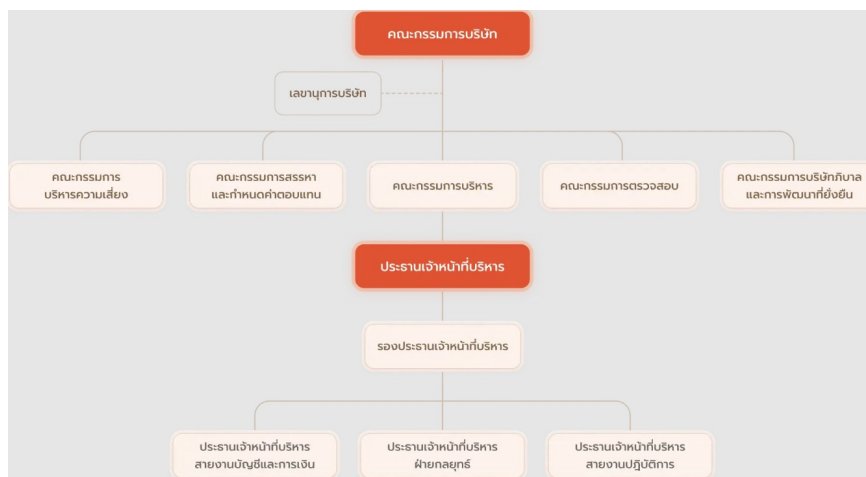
คณะกรรมการบริษัท

เลขานุการบริษัท

คณะกรรมการ บริหารความเสี่ยง

คณะกรรมการสรรหา และกำหนดค่าตอบแทน

คณะกรรมการบริหาร

คณะกรรมการตรวจสอบ

คณะกรรมการบริษัทภิบาล และการพัฒนาที่ยั่งยืน

ประธานเจ้าหน้าที่บริหาร

รองประธานเจ้าหน้าที่บริหาร

ประธานเจ้าหน้าที่บริหาร สายงานบัญชีและการเงิน

ประธานเจ้าหน้าที่บริหาร ฝ่ายกลยุทธ์

ประธานเจ้าหน้าที่บริหาร สายงานปฏิบัติการ